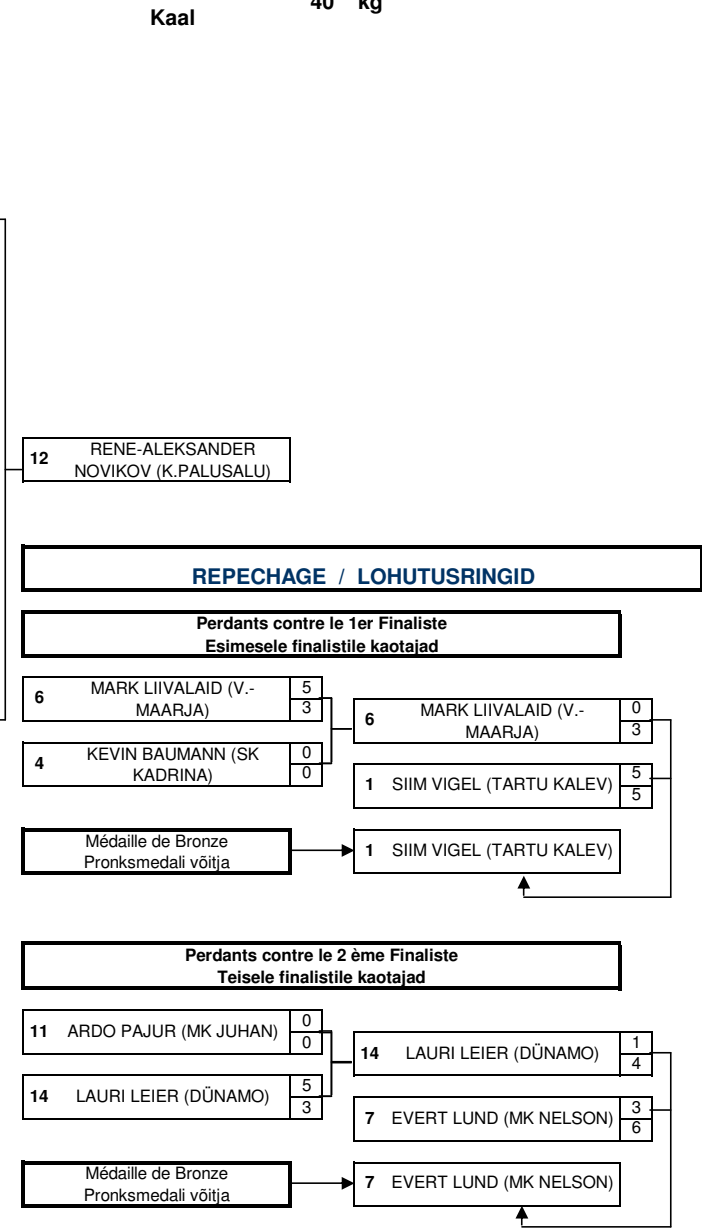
Kaal 40 kg

12 RENE-ALEKSANDER NOVIKOV (K.PALUSALU)

REPECHAGE / LOHUTUSRINGID

Perdants contre le 1er Finaliste
Esimesele finalistile kaotajad

6 MARK LIIVALAID (V.-MAARJA) 5 3

4 KEVIN BAUMANN (SK KADRINA) 0 0

6 MARK LIIVALAID (V.-MAARJA) 0 3

1 SIIM VIGEL (TARTU KALEV) 5 5

Médaille de Bronze
Pronksmedali võitja

1 SIIM VIGEL (TARTU KALEV)

Perdants contre le 2 ème Finaliste
Teisele finalistile kaotajad

11 ARDO PAJUR (MK JUHAN) 0 0

14 LAURI LEIER (DÜNAMO) 5 3

14 LAURI LEIER (DÜNAMO) 1 4

7 EVERT LUND (MK NELSON) 3 6

Médaille de Bronze
Pronksmedali võitja

7 EVERT LUND (MK NELSON)